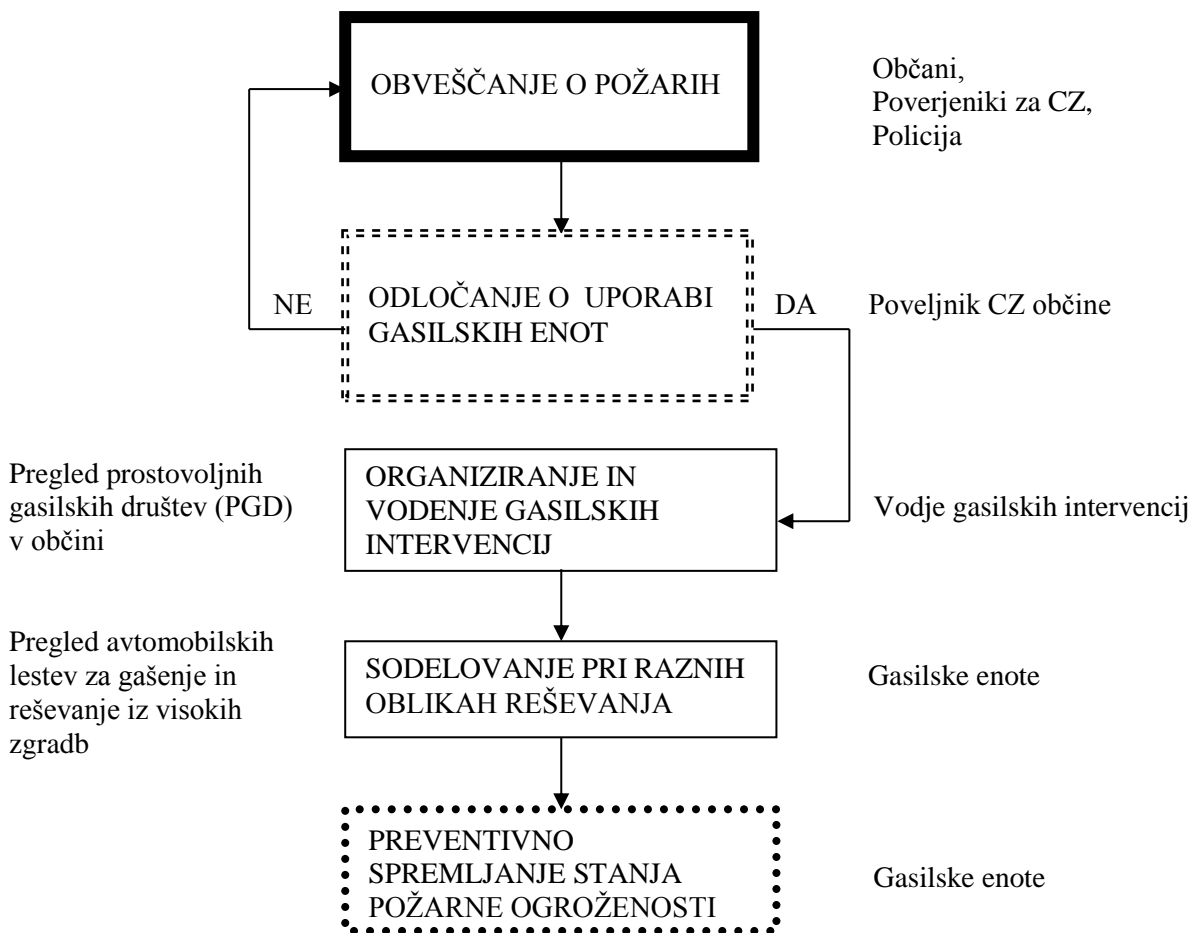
OBVEŠČANJE O POŽARIH

Občani,
Poverjeniki za CZ,
Policija

NE

ODLOČANJE O UPORABI GASILSKIH ENOT

DA

Poveljnik CZ občine

Pregled prostovoljnih gasilskih društev (PGD) v občini

ORGANIZIRANJE IN VODENJE GASILSKIH INTERVENCIJ

Vodje gasilskih intervencij

Pregled avtomobilskih lestev za gašenje in reševanje iz visokih zgradb

SODELOVANJE PRI RAZNIH OBLIKAH REŠEVANJA

Gasilske enote

PREVENTIVNO SPREMLJANJE STANJA POŽARNE OGROŽENOSTI

Gasilske enote